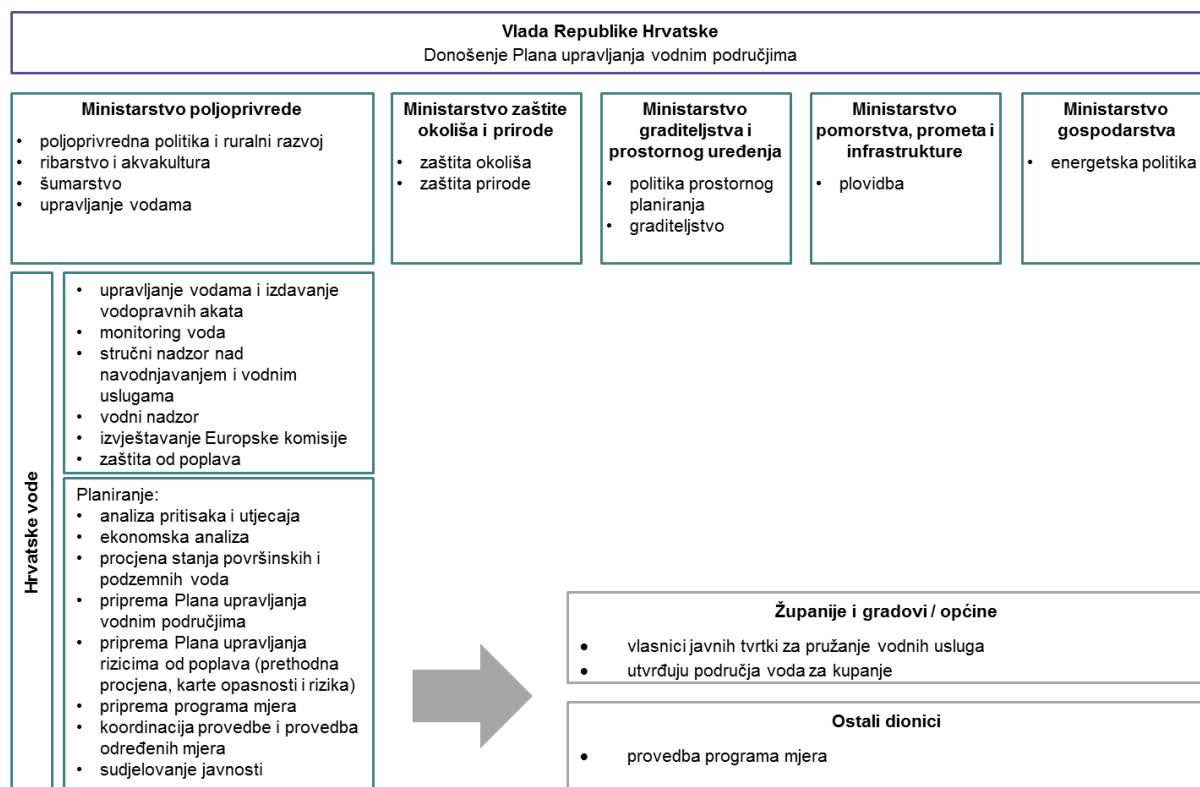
**Vlada Republike Hrvatske**
Donošenje Plana upravljanja vodnim područjima

**Ministarstvo poljoprivrede**
- poljoprivredna politika i ruralni razvoj
- ribarstvo i akvakultura
- šumarstvo
- upravljanje vodama

**Ministarstvo zaštite okoliša i prirode**
- zaštita okoliša
- zaštita prirode

**Ministarstvo graditeljstva i prostornog uređenja**
- politika prostornog planiranja
- graditeljstvo

**Ministarstvo pomorstva, prometa i infrastrukture**
- plovidba

**Ministarstvo gospodarstva**
- energetska politika

**Hrvatske vode**

- upravljanje vodama i izdavanje vodopravnih akata
- monitoring voda
- stručni nadzor nad navodnjavanjem i vodnim uslugama
- vodni nadzor
- izvještavanje Europske komisije
- zaštita od poplava

Planiranje:
- analiza pritisaka i utjecaja
- ekonomska analiza
- procjena stanja površinskih i podzemnih voda
- priprema Plana upravljanja vodnim područjima
- priprema Plana upravljanja rizicima od poplava (prethodna procjena, karte opasnosti i rizika)
- priprema programa mjera
- koordinacija provedbe i provedba određenih mjera
- sudjelovanje javnosti

**Županije i gradovi / općine**
- vlasnici javnih tvrtki za pružanje vodnih usluga
- utvrđuju područja voda za kupanje

**Ostali dionici**
- provedba programa mjera